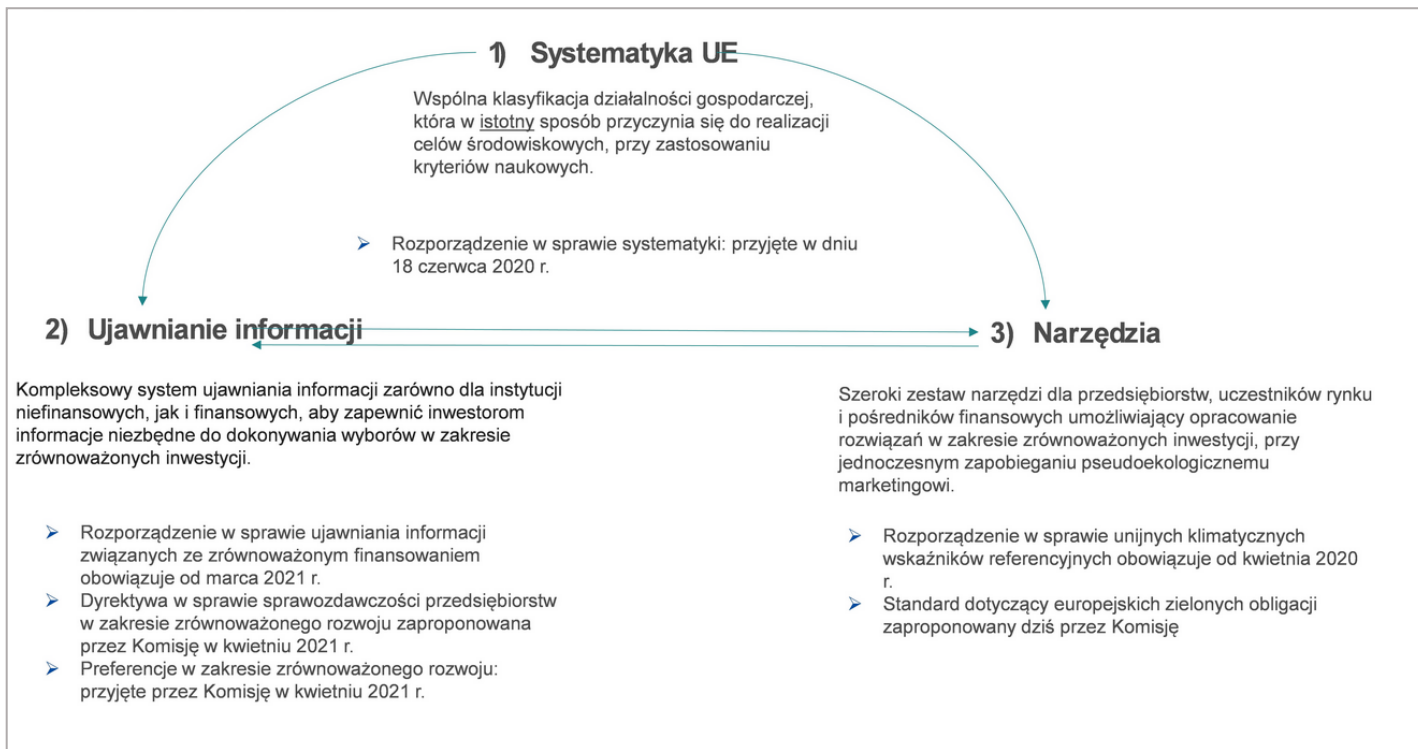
1) Systematyka UE

Wspólna klasyfikacja działalności gospodarczej, która w istotny sposób przyczynia się do realizacji celów środowiskowych, przy zastosowaniu kryteriów naukowych.

➢ Rozporządzenie w sprawie systematyki: przyjęte w dniu 18 czerwca 2020 r.

2) Ujawnianie informacji

Kompleksowy system ujawniania informacji zarówno dla instytucji niefinansowych, jak i finansowych, aby zapewnić inwestorom informacje niezbędne do dokonywania wyborów w zakresie zrównoważonych inwestycji.

➢ Rozporządzenie w sprawie ujawniania informacji związanych ze zrównoważonym finansowaniem obowiązuje od marca 2021 r.
➢ Dyrektywa w sprawie sprawozdawczości przedsiębiorstw w zakresie zrównoważonego rozwoju zaproponowana przez Komisję w kwietniu 2021 r.
➢ Preferencje w zakresie zrównoważonego rozwoju: przyjęte przez Komisję w kwietniu 2021 r.

3) Narzędzia

Szeroki zestaw narzędzi dla przedsiębiorstw, uczestników rynku i pośredników finansowych umożliwiający opracowanie rozwiązań w zakresie zrównoważonych inwestycji, przy jednoczesnym zapobieganiu pseudoekologicznemu marketingowi.

➢ Rozporządzenie w sprawie unijnych klimatycznych wskaźników referencyjnych obowiązuje od kwietnia 2020 r.
➢ Standard dotyczący europejskich zielonych obligacji zaproponowany dziś przez Komisję